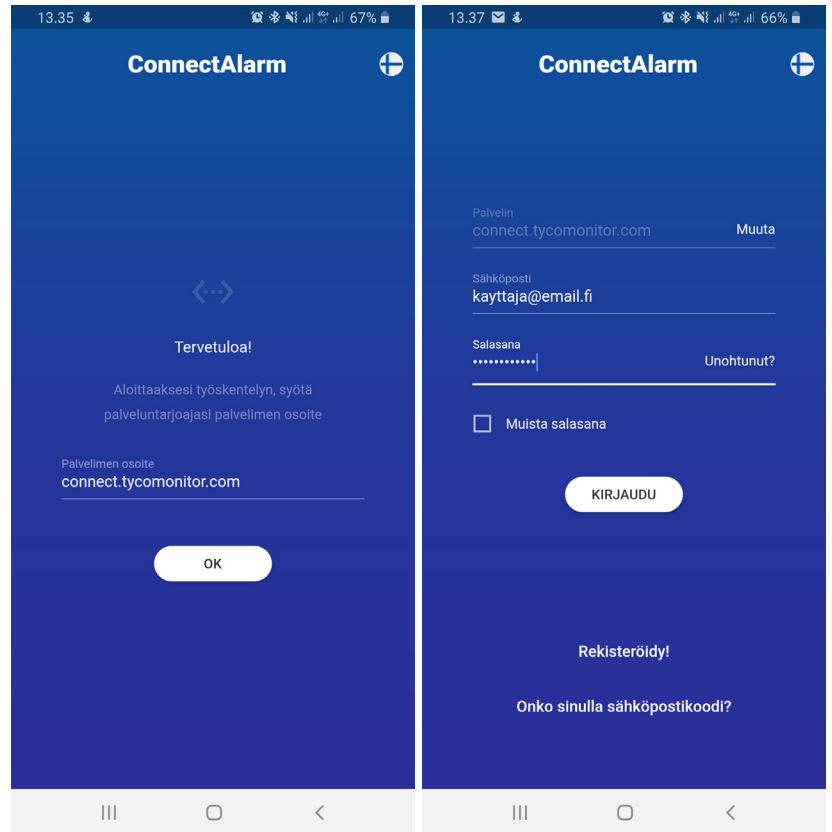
13.35 67%

ConnectAlarm

Tervetuloa!

Aloittaaksesi työskentelyn, syötä palveluntarjoajasi palvelimen osoite

Palvelimen osoite
connect.tycomonitor.com

OK

13.37 66%

ConnectAlarm

Palvelin
connect.tycomonitor.com
Muuta

Sähköposti
kayttaja@email.fi

Salasana
••••••••••••
Unohtunut?

Muista salasana

KIRJAUDU

Rekisteröidy!

Onko sinulla sähköpostikoodi?